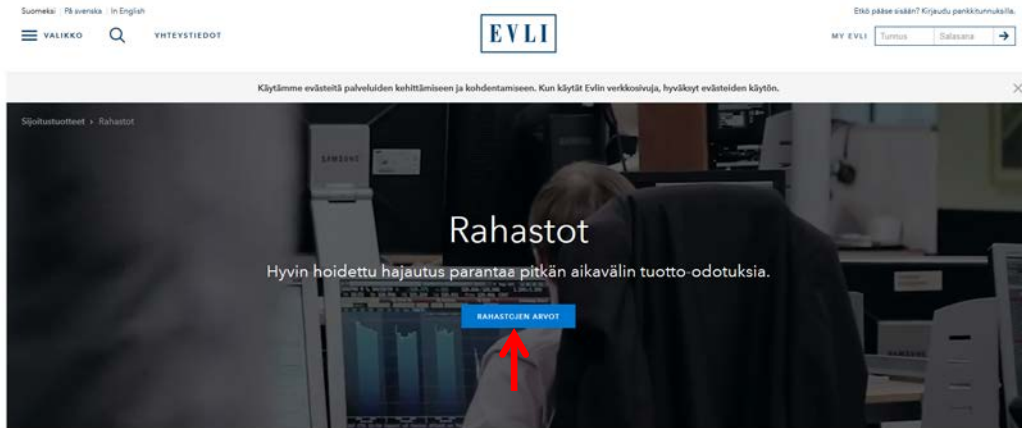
Suomeksi | På svenska | In English

VALIKKO YHTEYSTIEDOT

EVLI

Etkö pääse sisään? Kirjaudu pankkitunnuksilla.

MY EVLI Tunnus Salasana

Käytämme evästeitä palveluiden kehittämiseen ja kohdentamiseen. Kun käytät Evlin verkkosivuja, hyväksyt evästeiden käytön.

Sijoitustuotteet › Rahastot

SAMSUNG

Rahastot

Hyvin hoidettu hajautus parantaa pitkän aikavälin tuotto-odotuksia.

RAHASTOJEN ARVOT